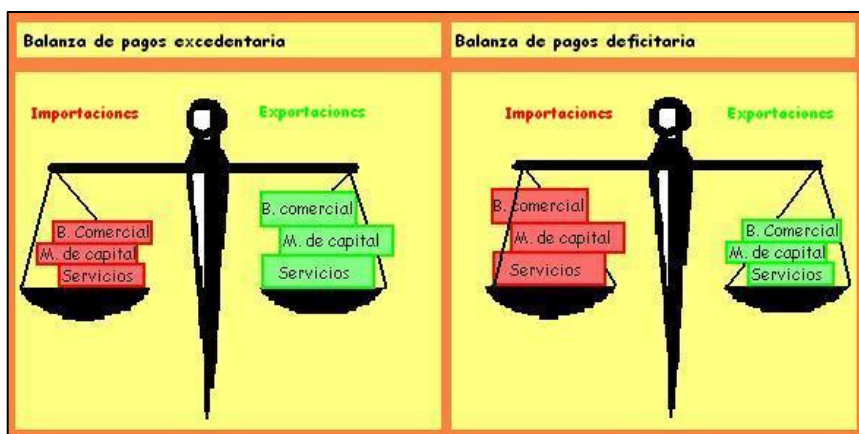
Balanza de pagos excedentaria

Importaciones

Exportaciones

B. Comercial
M. de capital
Servicios

B. comercial
M. de capital
Servicios

Balanza de pagos deficitaria

Importaciones

Exportaciones

B. comercial
M. de capital
Servicios

B. Comercial
M. de capital
Servicios